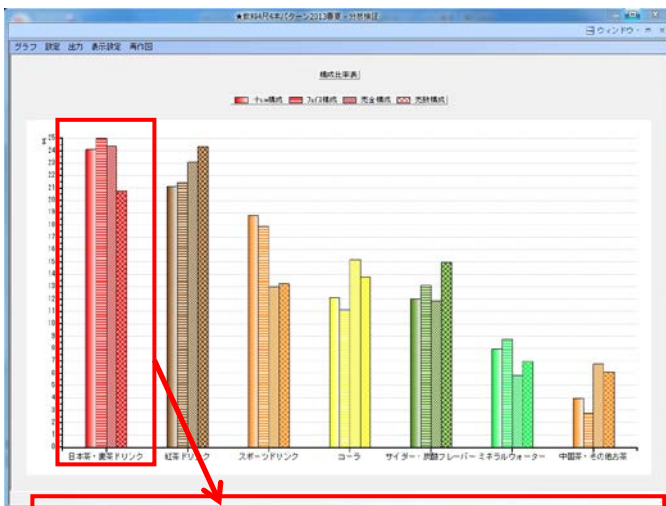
★飲料4月4年2パターン2013春夏 - 分析検証

ウィンドウ

グラフ 設定 出力 表示設定 再作図

構成比率表

チェル構成 フェイス構成 完全構成 失敗構成

%

25
24
23
22
21
20
19
18
17
16
15
14
13
12
11
10
9
8
7
6
5
4
3
2
1
0

日本茶・麦茶ドリンク
紅茶ドリンク
スポーツドリンク
コーラ
サイダー・炭酸フレーバー
ミネラルウォーター
中国茶・その他お茶